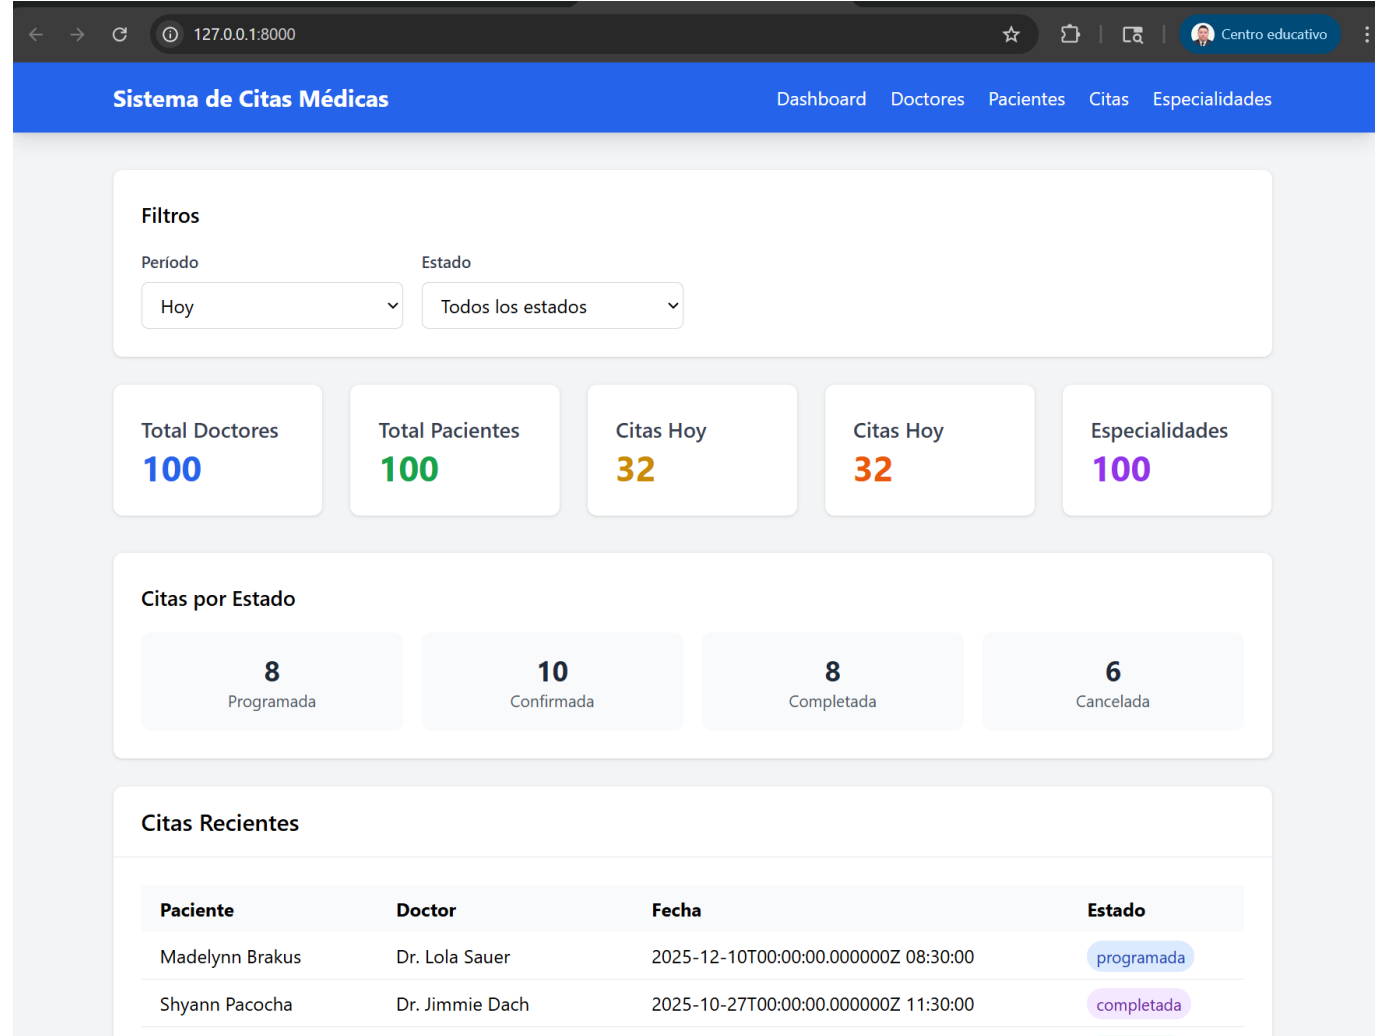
127.0.0.1:8000

Centro educativo

Sistema de Citas Médicas

Dashboard Doctores Pacientes Citas Especialidades

Filtros

Período
Hoy

Estado
Todos los estados

Total Doctores
100

Total Pacientes
100

Citas Hoy
32

Citas Hoy
32

Especialidades
100

Citas por Estado

8
Programada

10
Confirmada

8
Completada

6
Cancelada

Citas Recientes

| Paciente | Doctor | Fecha | Estado |
|---|---|---|---|
| Madelynn Brakus | Dr. Lola Sauer | 2025-12-10T00:00:00.000000Z 08:30:00 | programada |
| Shyann Pacocha | Dr. Jimmie Dach | 2025-10-27T00:00:00.000000Z 11:30:00 | completada |